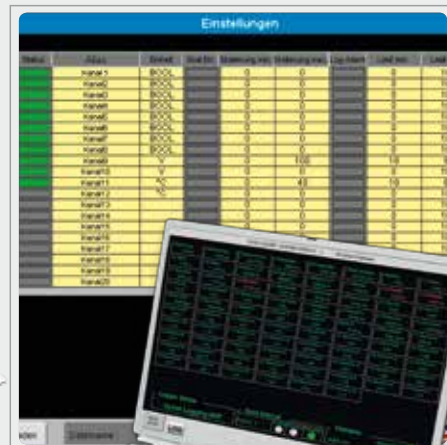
Einstellungen

| Status | Alias | Einheit | Skal En | Skalierung min | Skalierung max | Log Alarm | Limit min | Lim |
|---|---|---|---|---|---|---|---|---|
| | Kanal1 | BOOL | | 0 | 0 | | 0 | |
| | Kanal2 | BOOL | | 0 | 0 | | 0 | |
| | Kanal3 | BOOL | | 0 | 0 | | 0 | |
| | Kanal4 | BOOL | | 0 | 0 | | 0 | |
| | Kanal5 | BOOL | | 0 | 0 | | 0 | |
| | Kanal6 | BOOL | | 0 | 0 | | 0 | |
| | Kanal7 | BOOL | | 0 | 0 | | 0 | |
| | Kanal8 | BOOL | | 0 | 0 | | 0 | |
| | Kanal9 | V | | 0 | 100 | | 10 | |
| | Kanal10 | V | | 0 | 0 | | 0 | |
| | Kanal11 | V | | 0 | 40 | | 10 | |
| | Kanal12 | °C | | 0 | 0 | | 0 | |
| | Kanal13 | | | 0 | 0 | | 0 | |
| | Kanal14 | | | 0 | 0 | | 0 | |
| | Kanal15 | | | 0 | 0 | | 0 | |
| | Kanal16 | | | 0 | 0 | | 0 | |
| | Kanal17 | | | 0 | 0 | | 0 | |
| | Kanal18 | | | 0 | 0 | | 0 | |
| | Kanal19 | | | 0 | 0 | | 0 | |
| | Kanal20 | | | 0 | 0 | | 0 | |

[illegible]